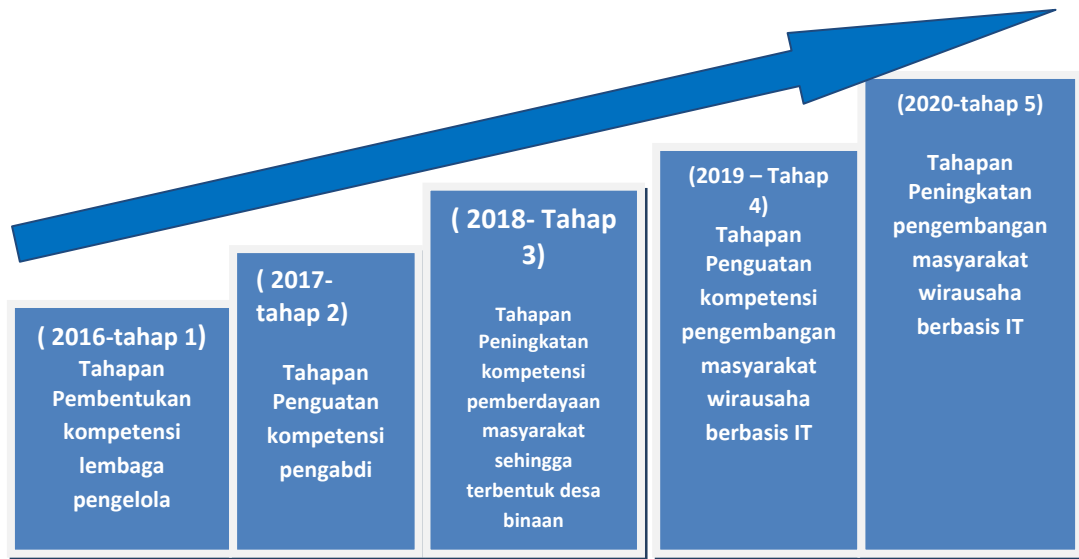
( 2016-tahap 1)
Tahapan Pembentukan kompetensi lembaga pengelola

( 2017-tahap 2)

Tahapan Penguatan kompetensi pengabdi

( 2018- Tahap 3)

Tahapan Peningkatan kompetensi pemberdayaan masyarakat sehingga terbentuk desa binaan

(2019 – Tahap 4)
Tahapan Penguatan kompetensi pengembangan masyarakat wirausaha berbasis IT

(2020-tahap 5)

Tahapan Peningkatan pengembangan masyarakat wirausaha berbasis IT